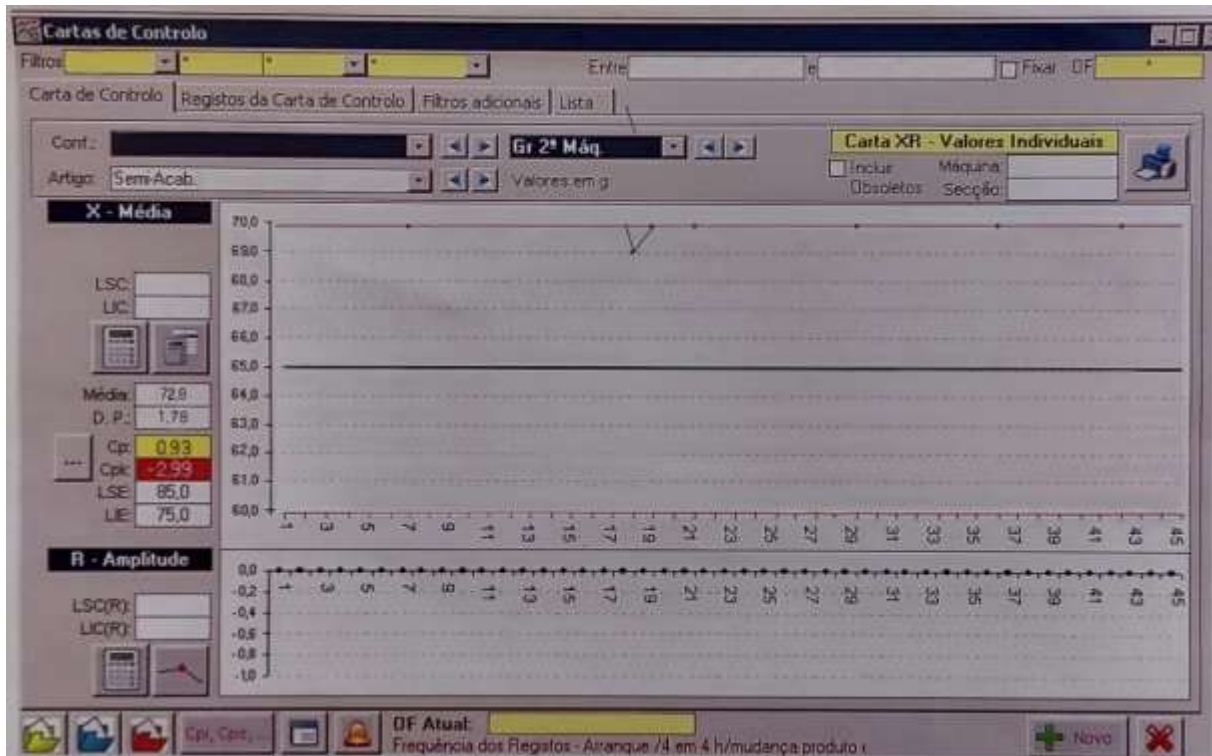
Cartas de Controlo

Filtros

Entre e Fixar OF

Carta de Controlo | Registos da Carta de Controlo | Filtros adicionais | Lista

Conf.: Gr 2ª Máq.

Artigo: Semi-Acab. Valores em g

Carta XR - Valores Individuais

Incluir Obsoletos Máquina: Secção:

X - Média

LSC:
LIC:

Média: 72,9
D. P.: 1,76

Cp: 0,93
Cpk: -2,99
LSE: 85,0
LIE: 75,0

70,0
69,0
68,0
67,0
66,0
65,0
64,0
63,0
62,0
61,0
60,0

1 3 5 7 9 11 13 15 17 19 21 23 25 27 29 31 33 35 37 39 41 43 45

R - Amplitude

LSC(R):
LIC(R):

0,0
-0,2
-0,4
-0,6
-0,8
-1,0

1 3 5 7 9 11 13 15 17 19 21 23 25 27 29 31 33 35 37 39 41 43 45

Cpi, Cps,...

OF Atual:
Frequência dos Registos - Arranque /4 em 4 h/mudança produto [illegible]

Novo